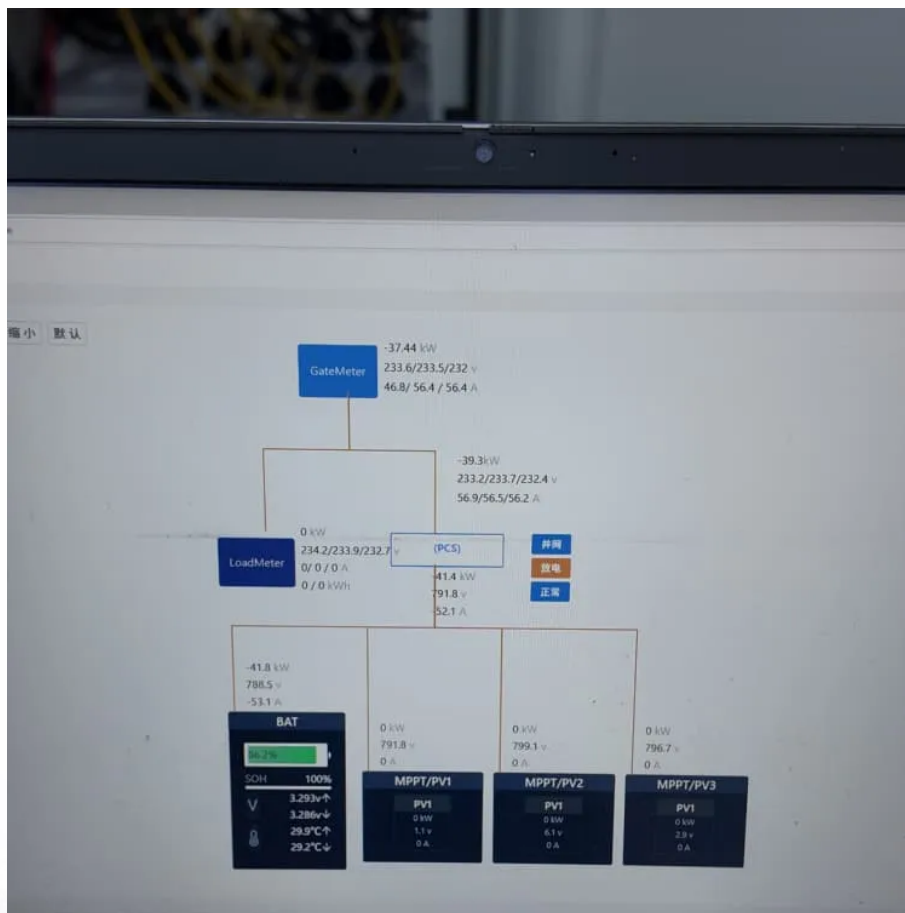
缩小 默认

GateMeter
-37.44 kW
233.6/233.5/232 v
46.8/ 56.4 / 56.4 A

-39.3kW
233.2/233.7/232.4 v
56.9/56.5/56.2 A

LoadMeter
0 kW
234.2/233.9/232.7 v
0/0/0 A
0 / 0 kWh

(PCS)
并网
放电
正常

-41.4 kW
791.8 v
52.1 A

-41.8 kW
788.5 v
-53.1 A

BAT
96.2%
SOH 100%
V 3.293v↑
3.286v↓
29.9°C↑
29.2°C↓

0 kW
791.8 v
0 A
MPPT/PV1
PV1
0 kW
1.1 v
0 A

0 kW
799.1 v
0 A
MPPT/PV2
PV1
0 kW
6.1 v
0 A

0 kW
796.7 v
0 A
MPPT/PV3
PV1
0 kW
2.9 v
0 A